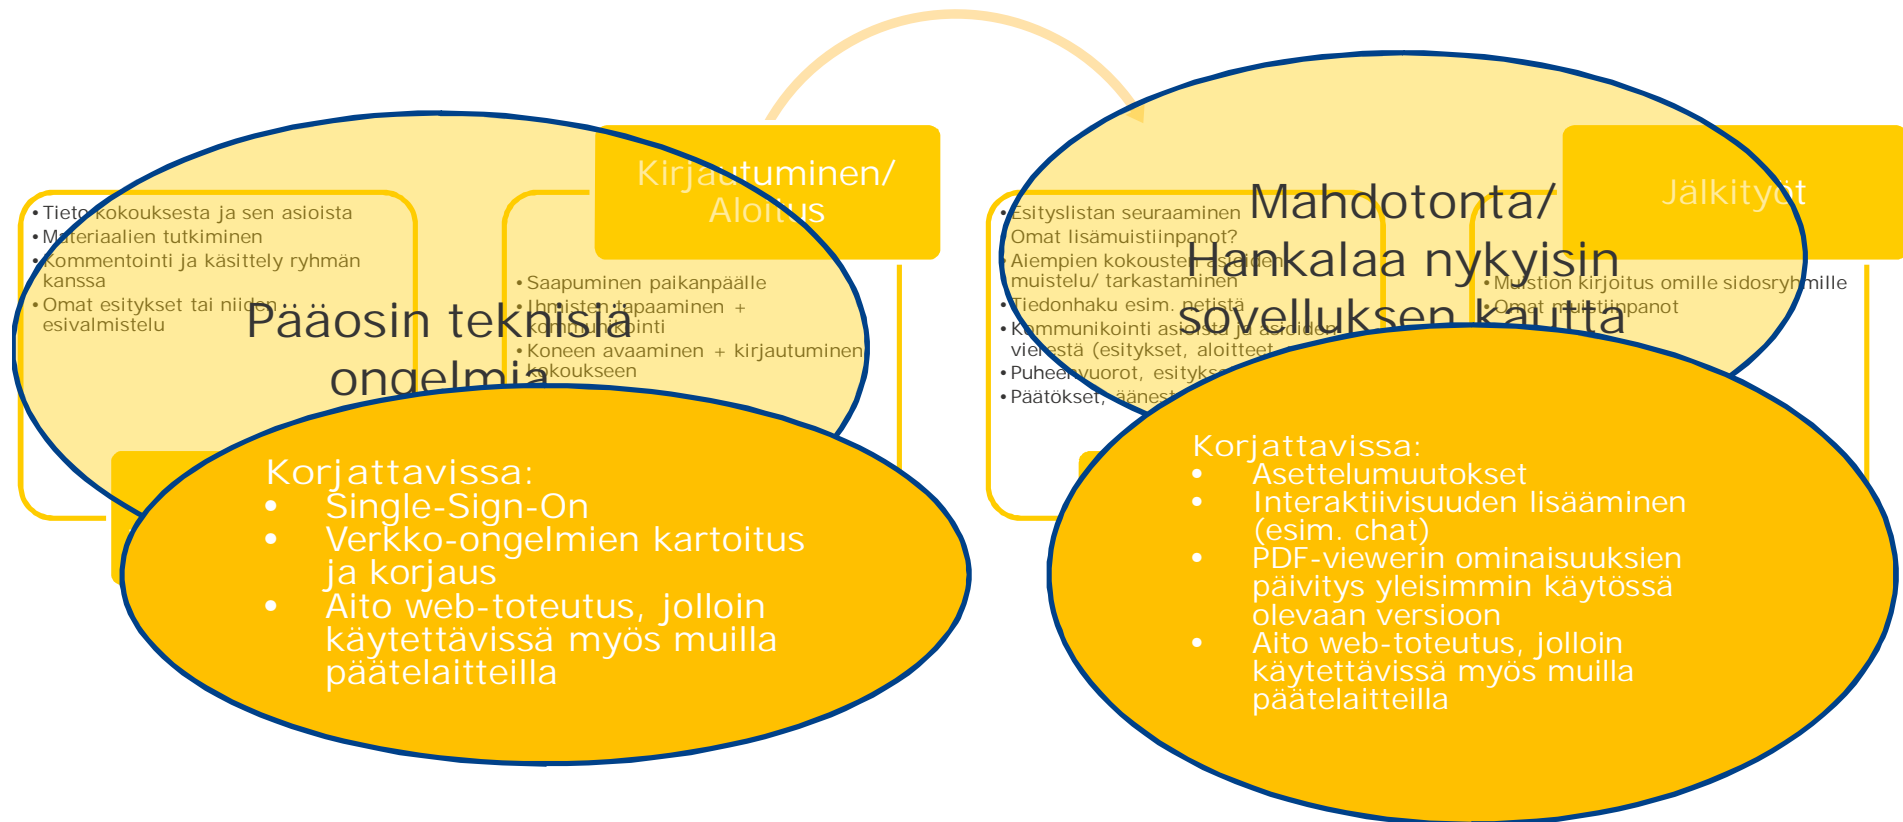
Kirjautuminen/ Aloitus

• Tieto kokouksesta ja sen asioista
• Materiaalien tutkiminen
• Kommentointi ja käsittely ryhmän kanssa
• Omat esitykset tai niiden esivalmistelu

Pääosin teknisiä ongelmia

• Saapuminen paikanpäälle
• Ihmisten tapaaminen + kommunikointi
• Koneen avaaminen + kirjautuminen kokoukseen

Korjattavissa:
• Single-Sign-On
• Verkko-ongelmien kartoitus ja korjaus
• Aito web-toteutus, jolloin käytettävissä myös muilla päätelaitteilla

Jälkityöt

• Esityslistan seuraaminen
Omat lisämuistiinpanot?
• Aiempien kokousten asioiden muistelu/ tarkastaminen
• Tiedonhaku esim. netistä
• Kommunikointi asioista ja asioiden vierestä (esitykset, aloitteet
• Puheenvuorot, esityks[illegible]
• Päätökset, äänest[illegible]

Mahdotonta/ Hankalaa nykyisin sovelluksen kautta

• Muistion kirjoitus omille sidosryhmille
• Omat muistiinpanot

Korjattavissa:
• Asettelumuutokset
• Interaktiivisuuden lisääminen (esim. chat)
• PDF-viewerin ominaisuuksien päivitys yleisimmin käytössä olevaan versioon
• Aito web-toteutus, jolloin käytettävissä myös muilla päätelaitteilla